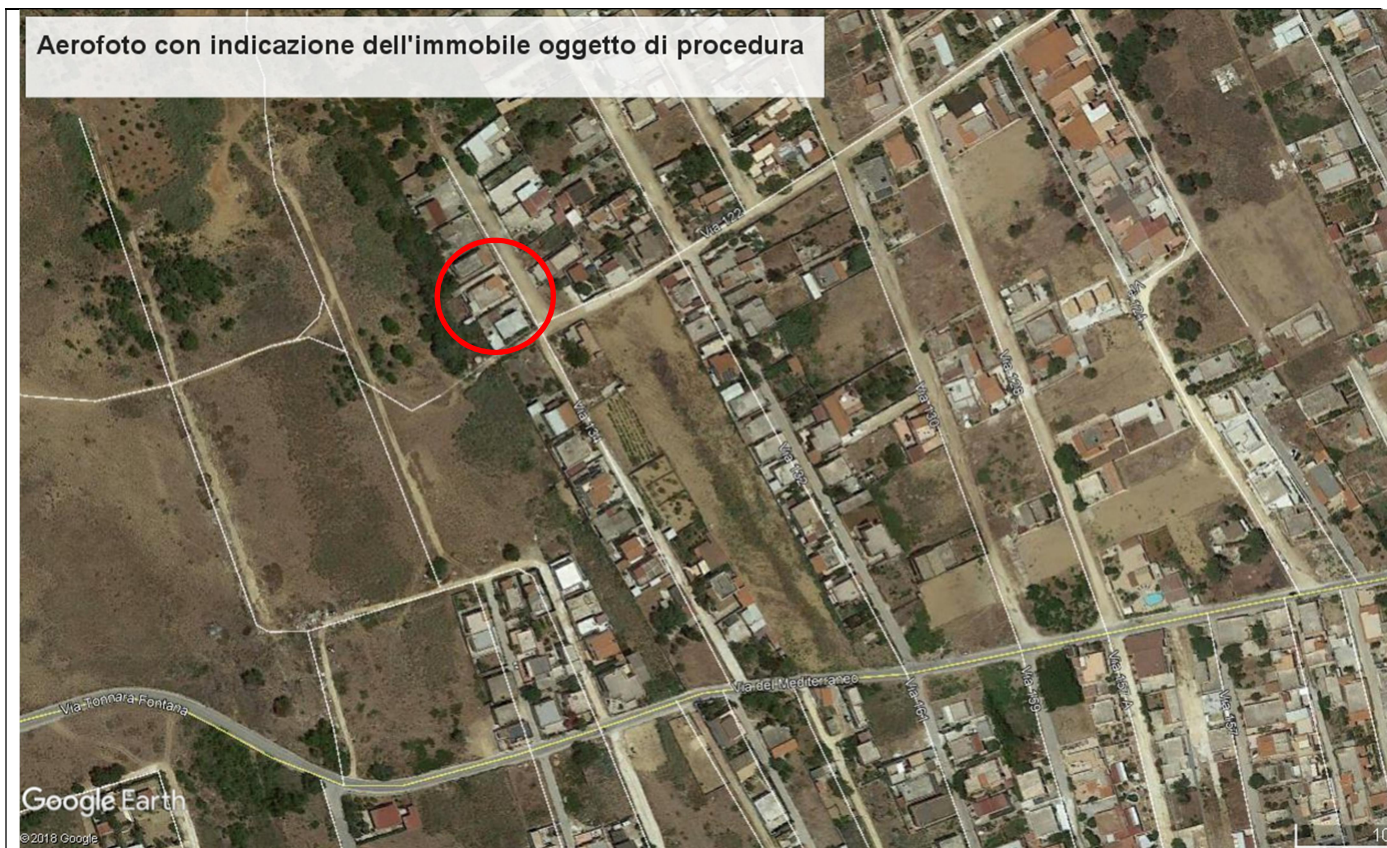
Aerofoto con indicazione dell'immobile oggetto di procedura

Via 122

Via 1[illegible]

Via 1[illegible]

Via 1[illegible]

Via 1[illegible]

Via 1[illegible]

Via Tonnara Fontana

Via del Mediterraneo

Via 161

Via 1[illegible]

Via 1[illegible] A

Via 1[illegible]

Google Earth

©2018 Google

1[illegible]